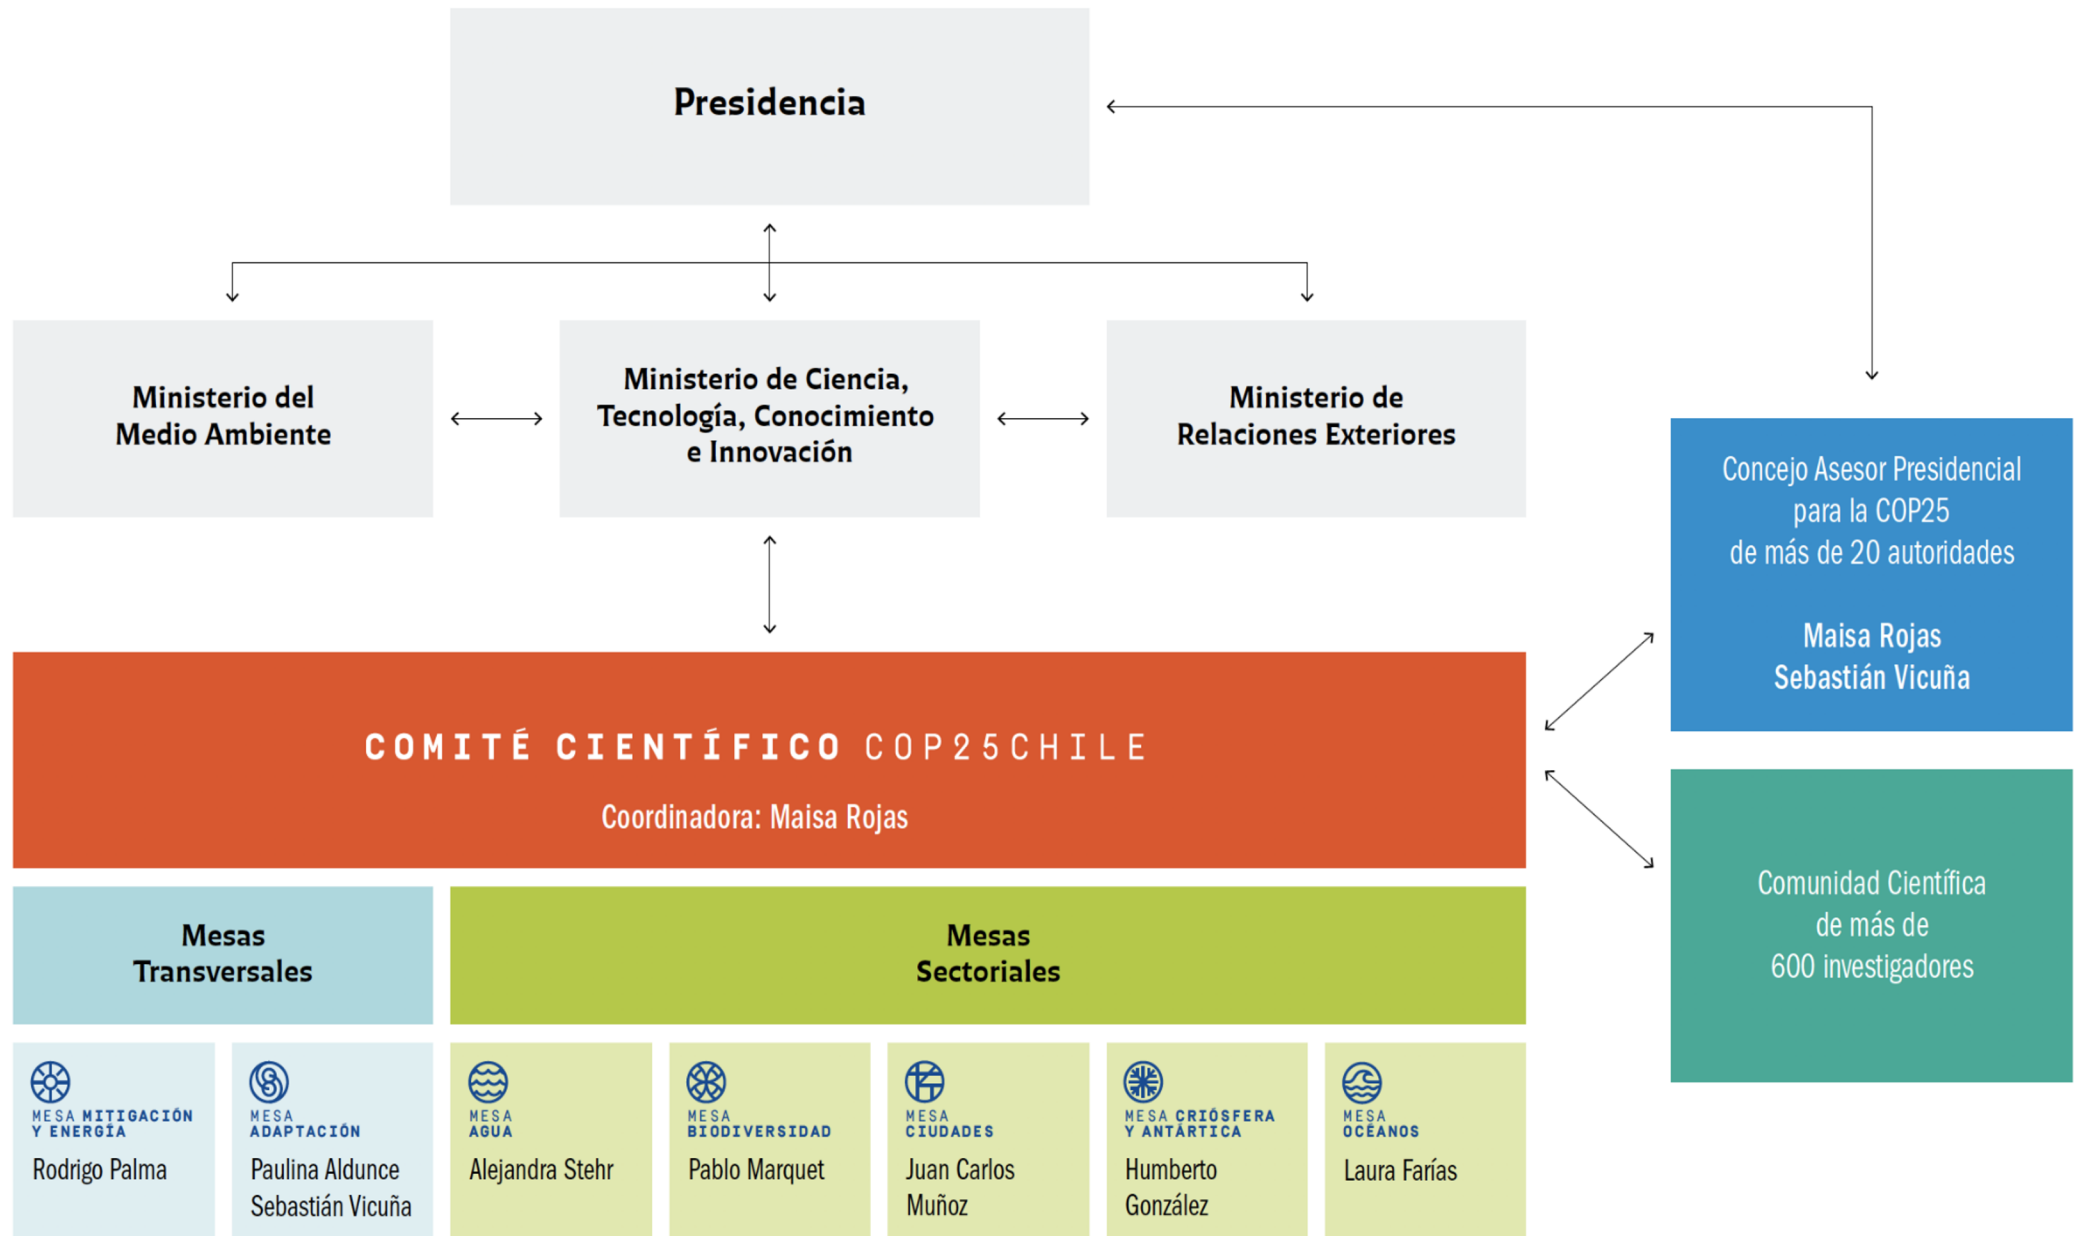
Presidencia

Ministerio del Medio Ambiente

Ministerio de Ciencia, Tecnología, Conocimiento e Innovación

Ministerio de Relaciones Exteriores

Concejo Asesor Presidencial para la COP25 de más de 20 autoridades

Maisa Rojas
Sebastián Vicuña

COMITÉ CIENTÍFICO COP25CHILE

Coordinadora: Maisa Rojas

Comunidad Científica de más de 600 investigadores

Mesas Transversales

Mesas Sectoriales

MESA MITIGACIÓN Y ENERGÍA
Rodrigo Palma

MESA ADAPTACIÓN
Paulina Aldunce
Sebastián Vicuña

MESA AGUA
Alejandra Stehr

MESA BIODIVERSIDAD
Pablo Marquet

MESA CIUDADES
Juan Carlos Muñoz

MESA CRIÓSFERA Y ANTÁRTICA
Humberto González

MESA OCÉANOS
Laura Farías